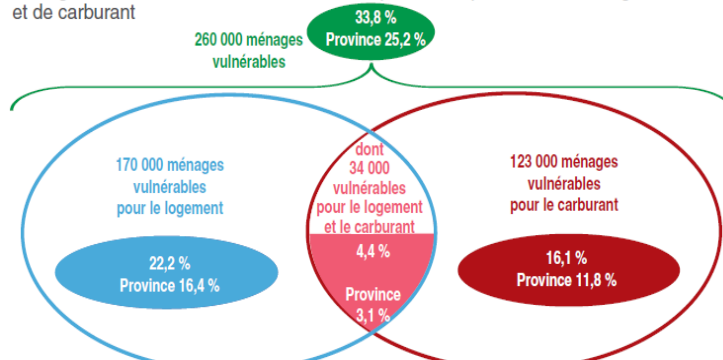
et de carburant

33,8 %
Province 25,2 %

260 000 ménages vulnérables

170 000 ménages vulnérables pour le logement

22,2 %
Province 16,4 %

dont 34 000 vulnérables pour le logement et le carburant

4,4 %

Province 3,1 %

123 000 ménages vulnérables pour le carburant

16,1 %
Province 11,8 %